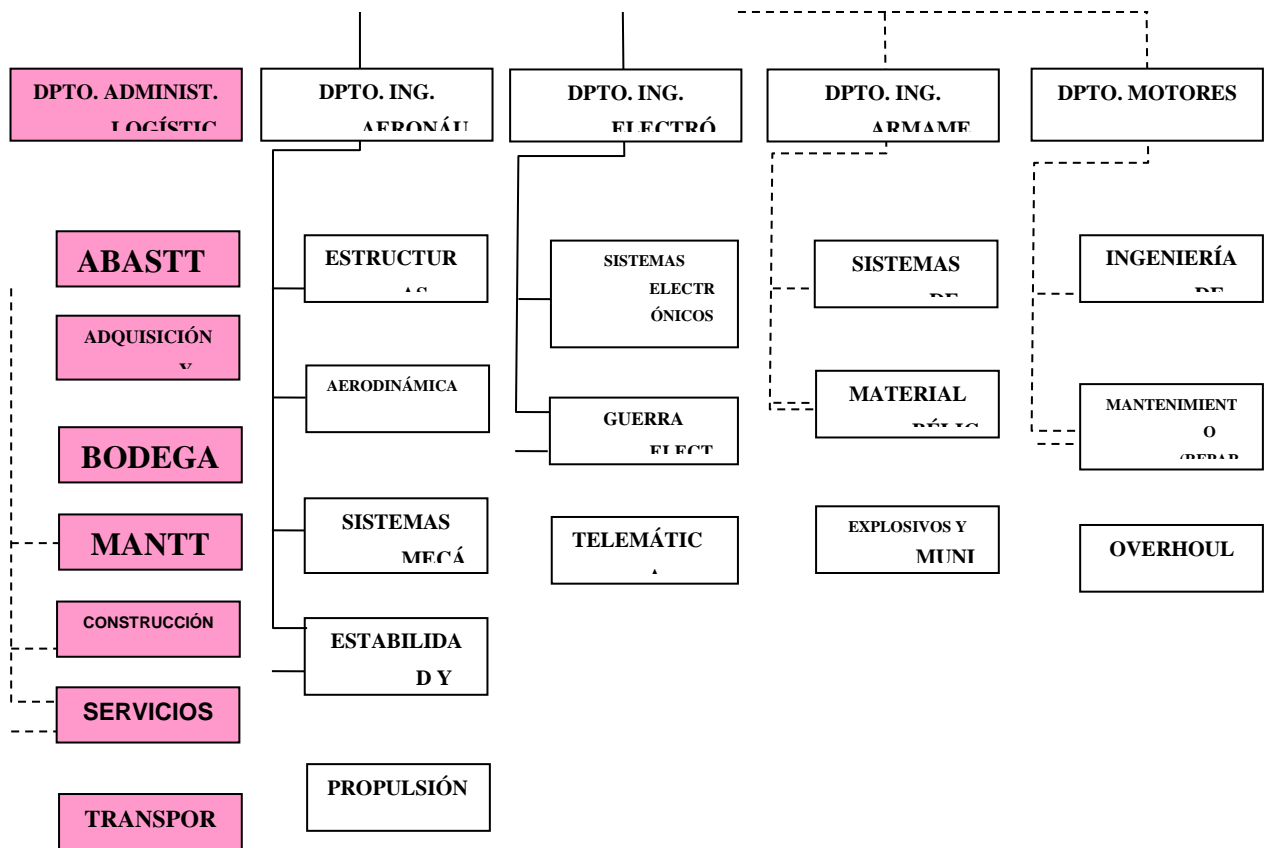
DPTO. ADMINIST. LOGÍSTIC

DPTO. ING. AERONÁU

DPTO. ING. ELECTRÓ

DPTO. ING. ARMAME

DPTO. MOTORES

ABASTT

ADQUISICIÓN Y

BODEGA

MANTT

CONSTRUCCIÓN

SERVICIOS

TRANSPOR

ESTRUCTUR AS

AERODINÁMICA

SISTEMAS MECÁ

ESTABILIDA D Y

PROPULSIÓN

SISTEMAS ELECTR ÓNICOS

GUERRA ELECT

TELEMÁTIC A

SISTEMAS DE

MATERIAL BÉLIC

EXPLOSIVOS Y MUNI

INGENIERÍA DE

MANTENIMIENT O (REPAR

OVERHOUL